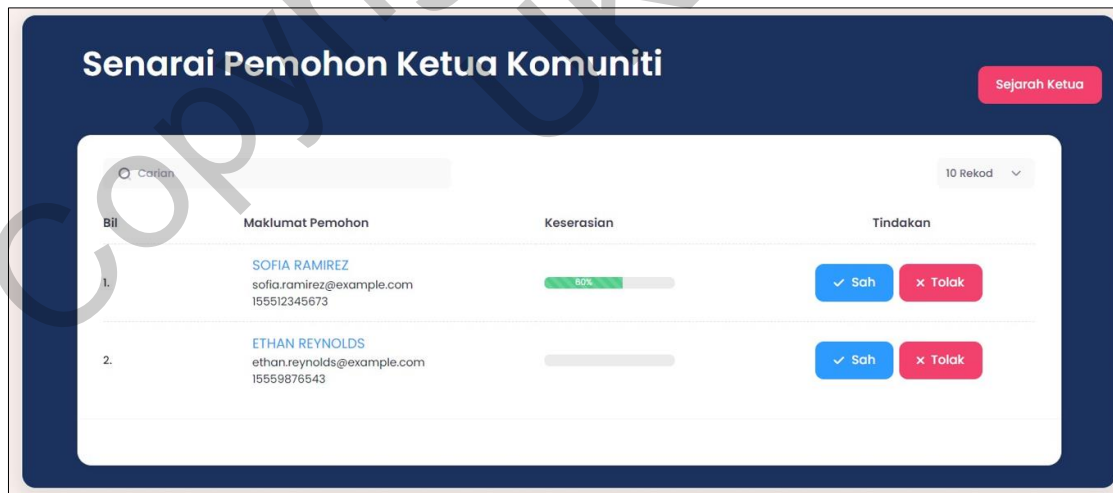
Senarai Pemohon Ketua Komuniti

Sejarah Ketua

Carian

10 Rekod

| Bil | Maklumat Pemohon | Keserasian | Tindakan |
|---|---|---|---|
| 1. | SOFIA RAMIREZ sofia.ramirez@example.com 155512345673 | 60% | ✓ Sah × Tolak |
| 2. | ETHAN REYNOLDS ethan.reynolds@example.com 15559876543 | | ✓ Sah × Tolak |

Copyright UiTM